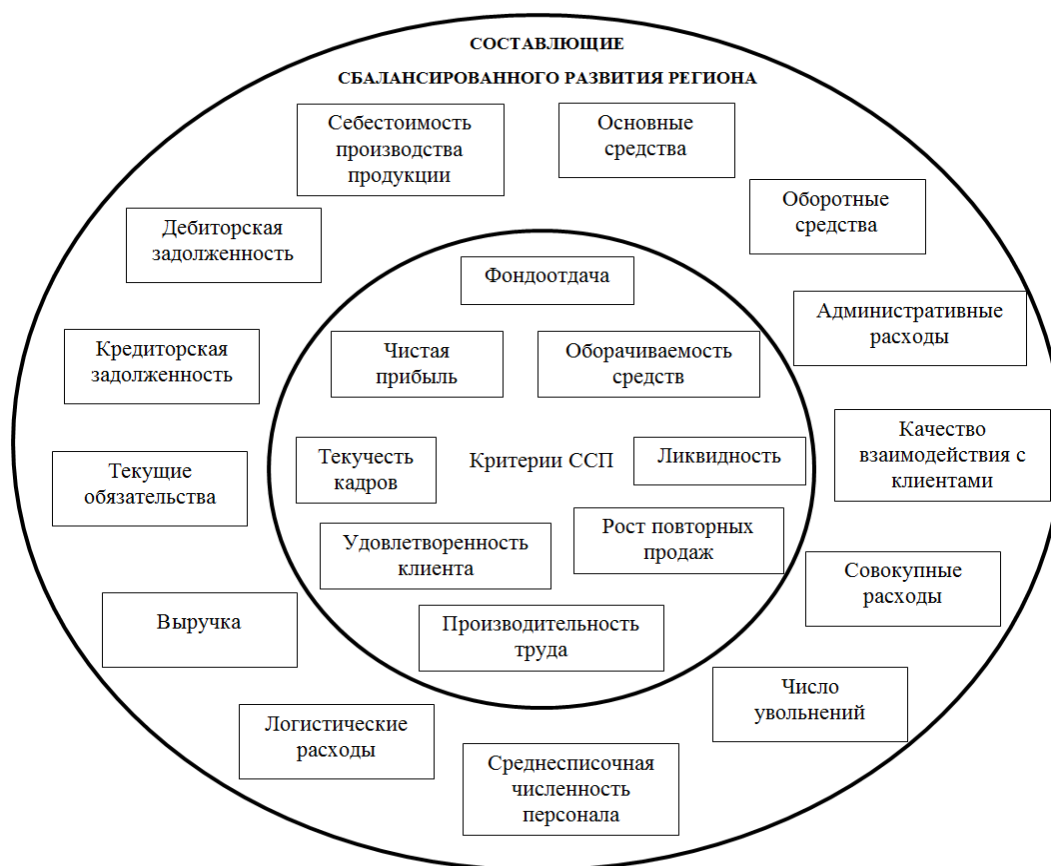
СОСТАВЛЮЩИЕ
СБАЛАНСИРОВАННОГО РАЗВИТИЯ РЕГИОНА

Себестоимость производства продукции

Основные средства

Оборотные средства

Дебиторская задолженность

Административные расходы

Кредиторская задолженность

Качество взаимодействия с клиентами

Текущие обязательства

Совокупные расходы

Выручка

Число увольнений

Логистические расходы

Среднесписочная численность персонала

Фондоотдача

Чистая прибыль

Оборачиваемость средств

Текучесть кадров

Критерии ССП

Ликвидность

Удовлетворенность клиента

Рост повторных продаж

Производительность труда